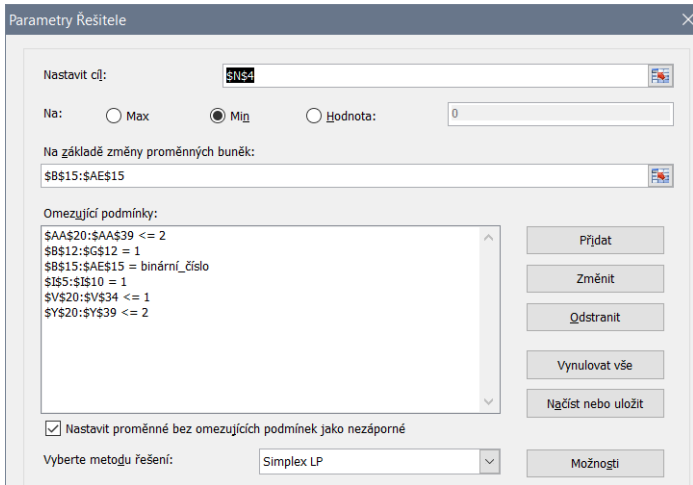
Parametry Řešitele

Nastavit cíl: $N$4

Na: Max Min Hodnota: 0

Na základě změny proměnných buněk:

$B$15:$AE$15

Omezující podmínky:

$AA$20:$AA$39 <= 2
$B$12:$G$12 = 1
$B$15:$AE$15 = binární_číslo
$I$5:$I$10 = 1
$V$20:$V$34 <= 1
$Y$20:$Y$39 <= 2

Přidat

Změnit

Odstranit

Vynulovat vše

Načíst nebo uložit

Nastavit proměnné bez omezujících podmínek jako nezáporné

Vyberte metodu řešení: Simplex LP

Možnosti